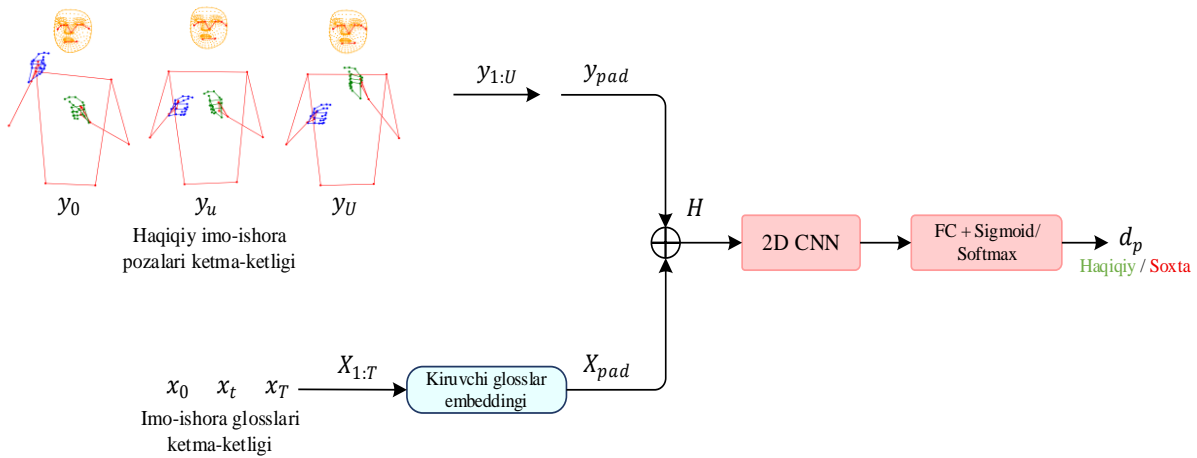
$y_0$ $y_u$ $y_U$

Haqiqiy imo-ishora pozalari ketma-ketligi

$y_{1:U}$ $y_{pad}$

$H$

2D CNN

FC + Sigmoid/ Softmax

$d_p$

Haqiqiy / Soxta

$x_0$ $x_t$ $x_T$

Imo-ishora glosslari ketma-ketligi

$X_{1:T}$

Kiruvchi glosslar embeddingi

$X_{pad}$